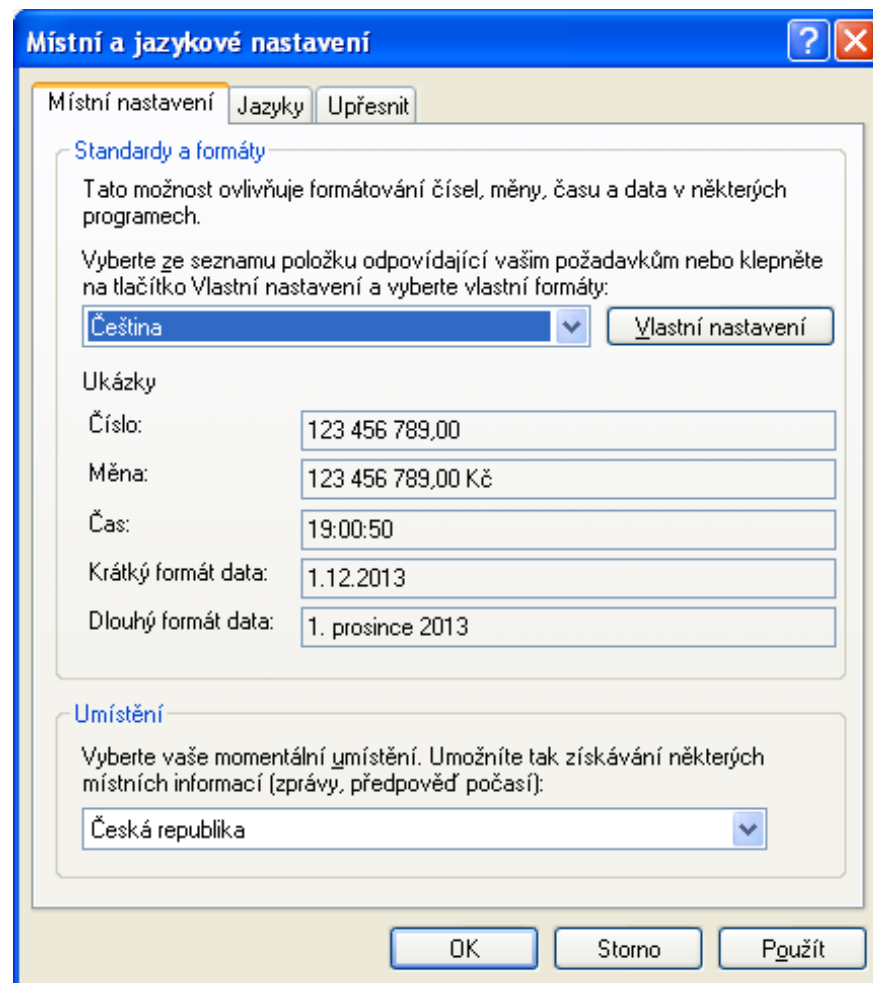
Místní a jazykové nastavení

?

Místní nastavení | Jazyky | Upřesnit

Standardy a formáty

Tato možnost ovlivňuje formátování čísel, měny, času a data v některých programech.

Vyberte ze seznamu položku odpovídající vašim požadavkům nebo klepněte na tlačítko Vlastní nastavení a vyberte vlastní formáty:

Čeština

Vlastní nastavení

Ukázky

| | |
|---|---|
| Číslo: | 123 456 789,00 |
| Měna: | 123 456 789,00 Kč |
| Čas: | 19:00:50 |
| Krátký formát data: | 1.12.2013 |
| Dlouhý formát data: | 1. prosince 2013 |

Umístění

Vyberte vaše momentální umístění. Umožníte tak získávání některých místních informací (zprávy, předpověď počasí):

Česká republika

OK

Storno

Použít